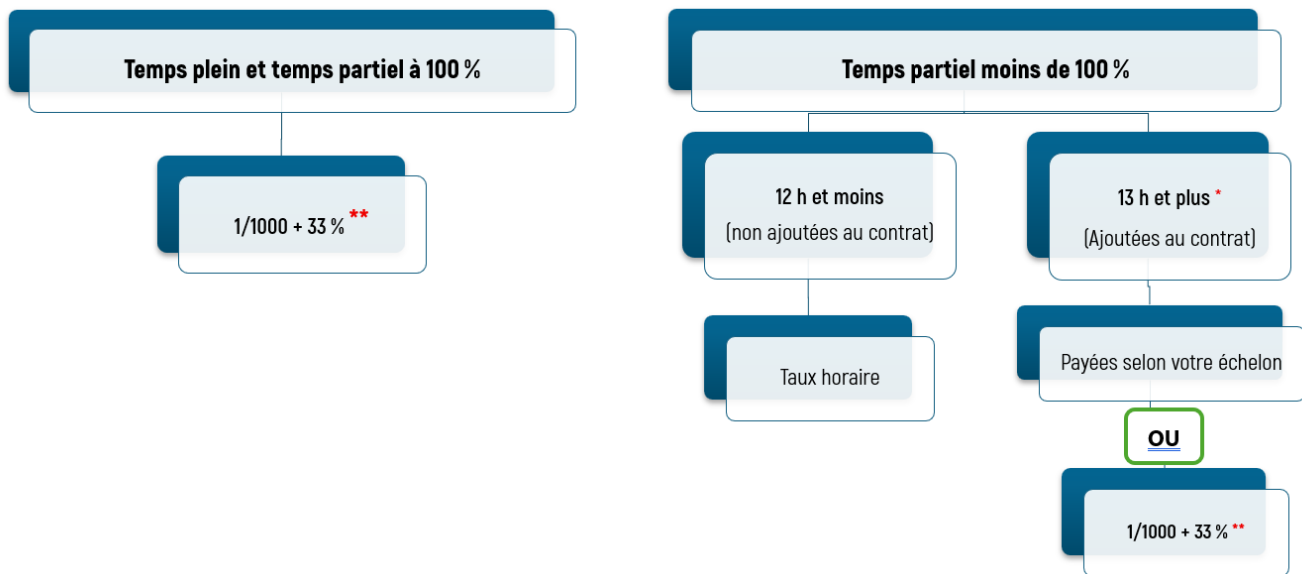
Temps plein et temps partiel à 100 %

1/1000 + 33 % **

Temps partiel moins de 100 %

12 h et moins
(non ajoutées au contrat)

Taux horaire

13 h et plus *
(Ajoutées au contrat)

Payées selon votre échelon

OU

1/1000 + 33 % **